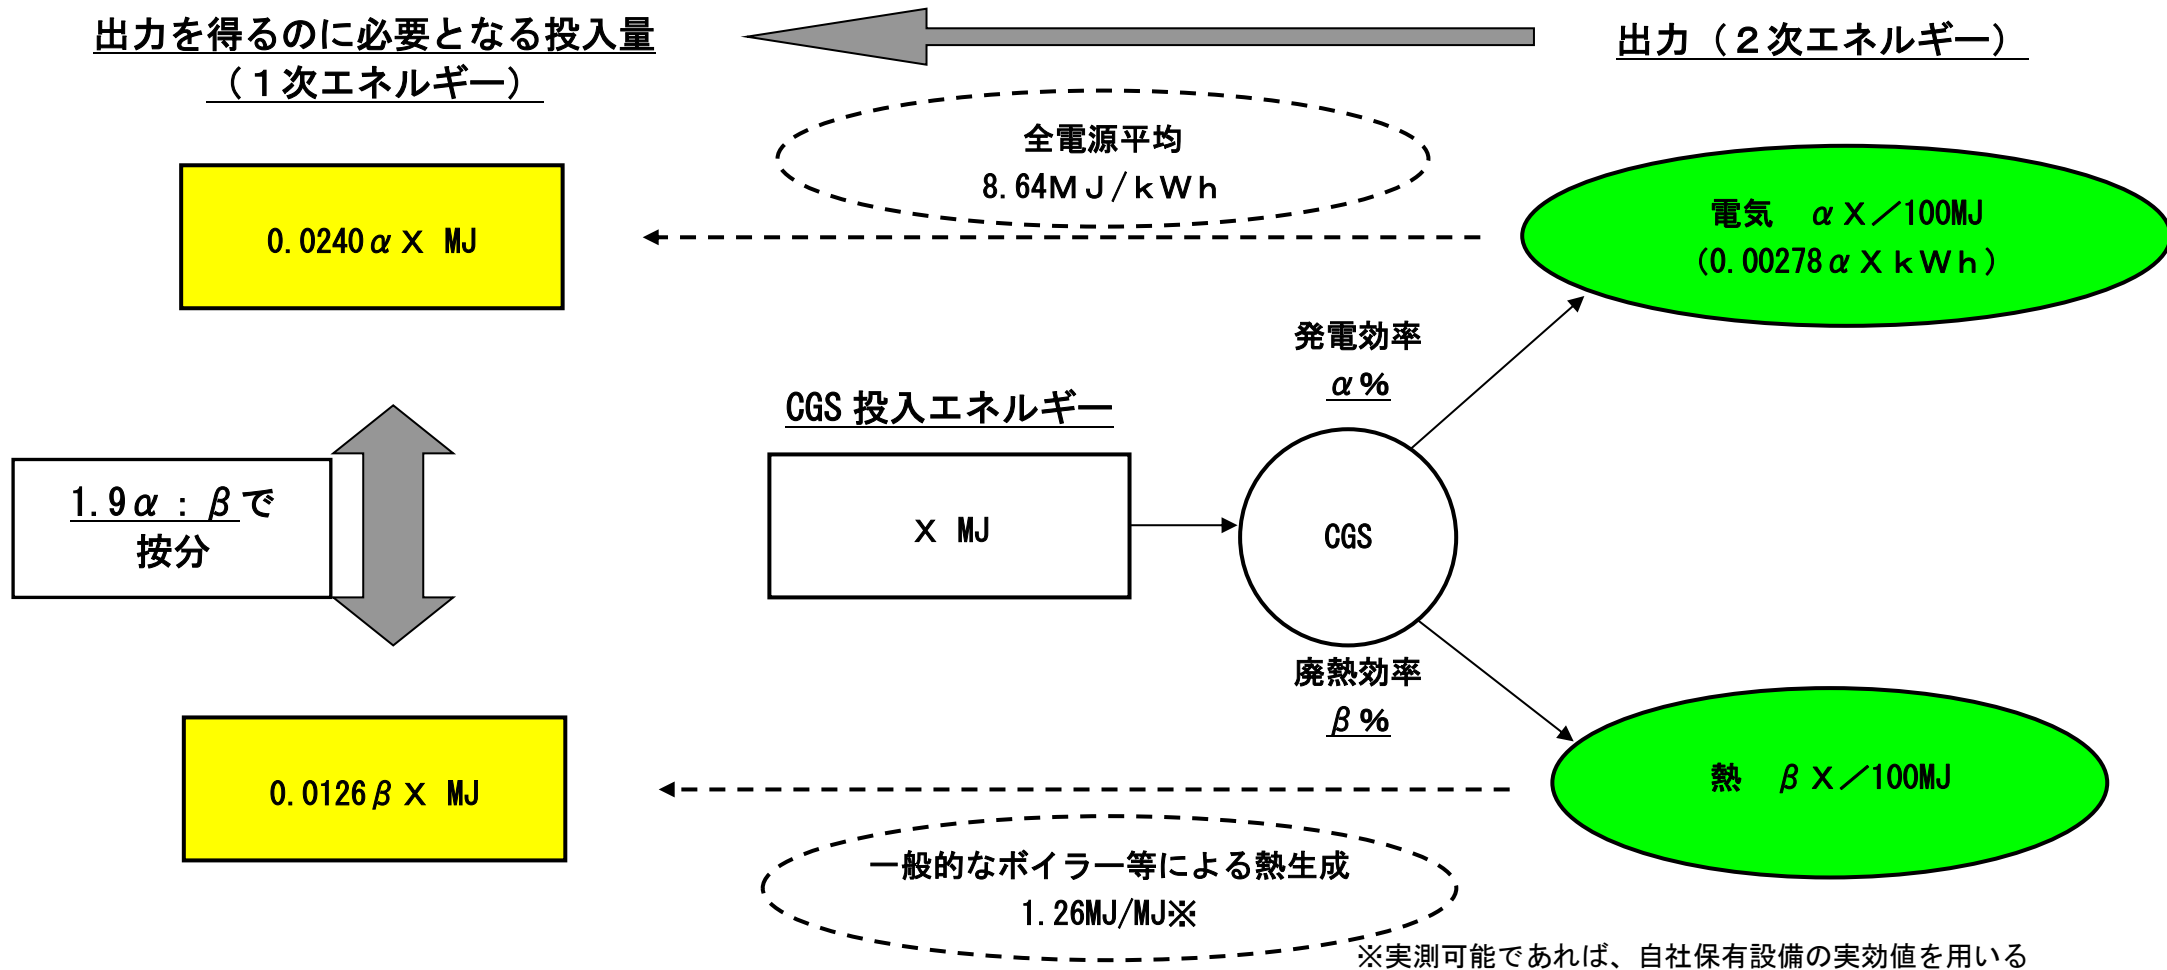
出力を得るのに必要となる投入量
（１次エネルギー）

出力（２次エネルギー）

全電源平均
8.64ＭＪ/ｋＷｈ

0.0240αＸ MJ

電気　αＸ／100MJ
（0.00278αＸｋＷｈ）

発電効率
α％

CGS 投入エネルギー

1.9α：βで
按分

Ｘ MJ

CGS

廃熱効率
β％

0.0126βＸ MJ

熱　βＸ／100MJ

一般的なボイラー等による熱生成
1.26MJ/MJ※

※実測可能であれば、自社保有設備の実効値を用いる